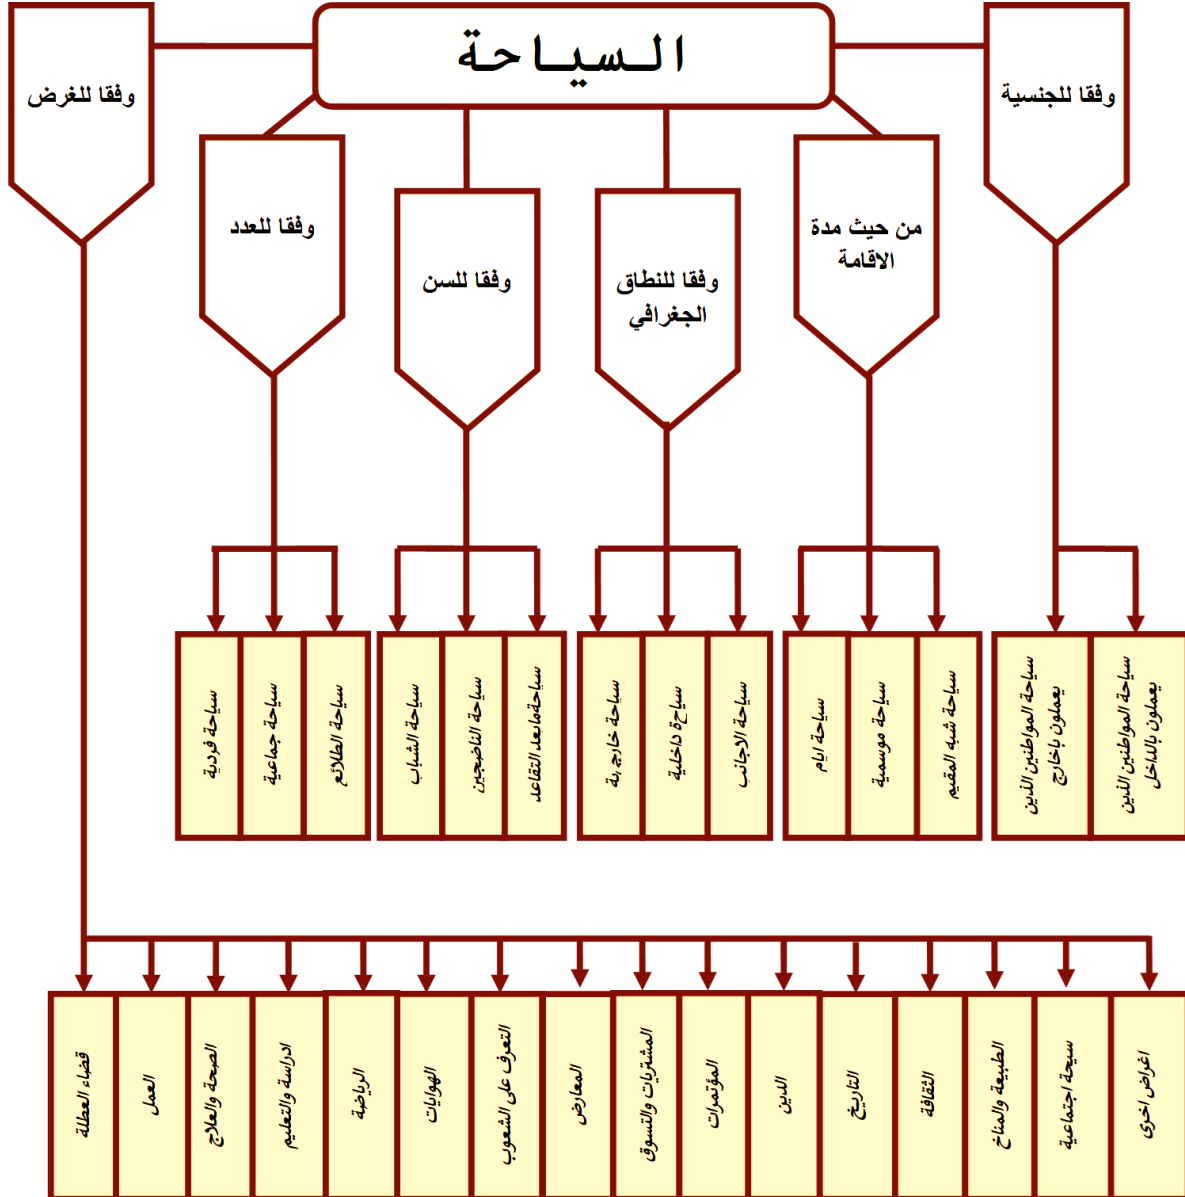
الـسـيـاحـة

وفقا للجنسية

من حيث مدة الاقامة

وفقا للنطاق الجغرافي

وفقا للسن

وفقا للعدد

وفقا للغرض

سياحة المواطنين الذين يعملون بالداخل

سياحة المواطنين الذين يعملون بالخارج

سياحة شبه المقيم

سياحة موسمية

سياحة ايام

سياحة الاجانب

سياحة داخلية

سياحة خارجية

سياحةمابعد التقاعد

سياحة الناضجين

سياحة الشباب

سياحة الطلائع

سياحة جماعية

سياحة فردية

اغراض اخرى

سيحة اجتماعية

الطبيعة والمناخ

الثقافة

التاريخ

الدين

المؤتمرات

المشتريات والتسوق

المعارض

التعرف على الشعوب

الهوايات

الرياضة

الدراسة والتعليم

الصحة والعلاج

العمل

قضاء العطلة